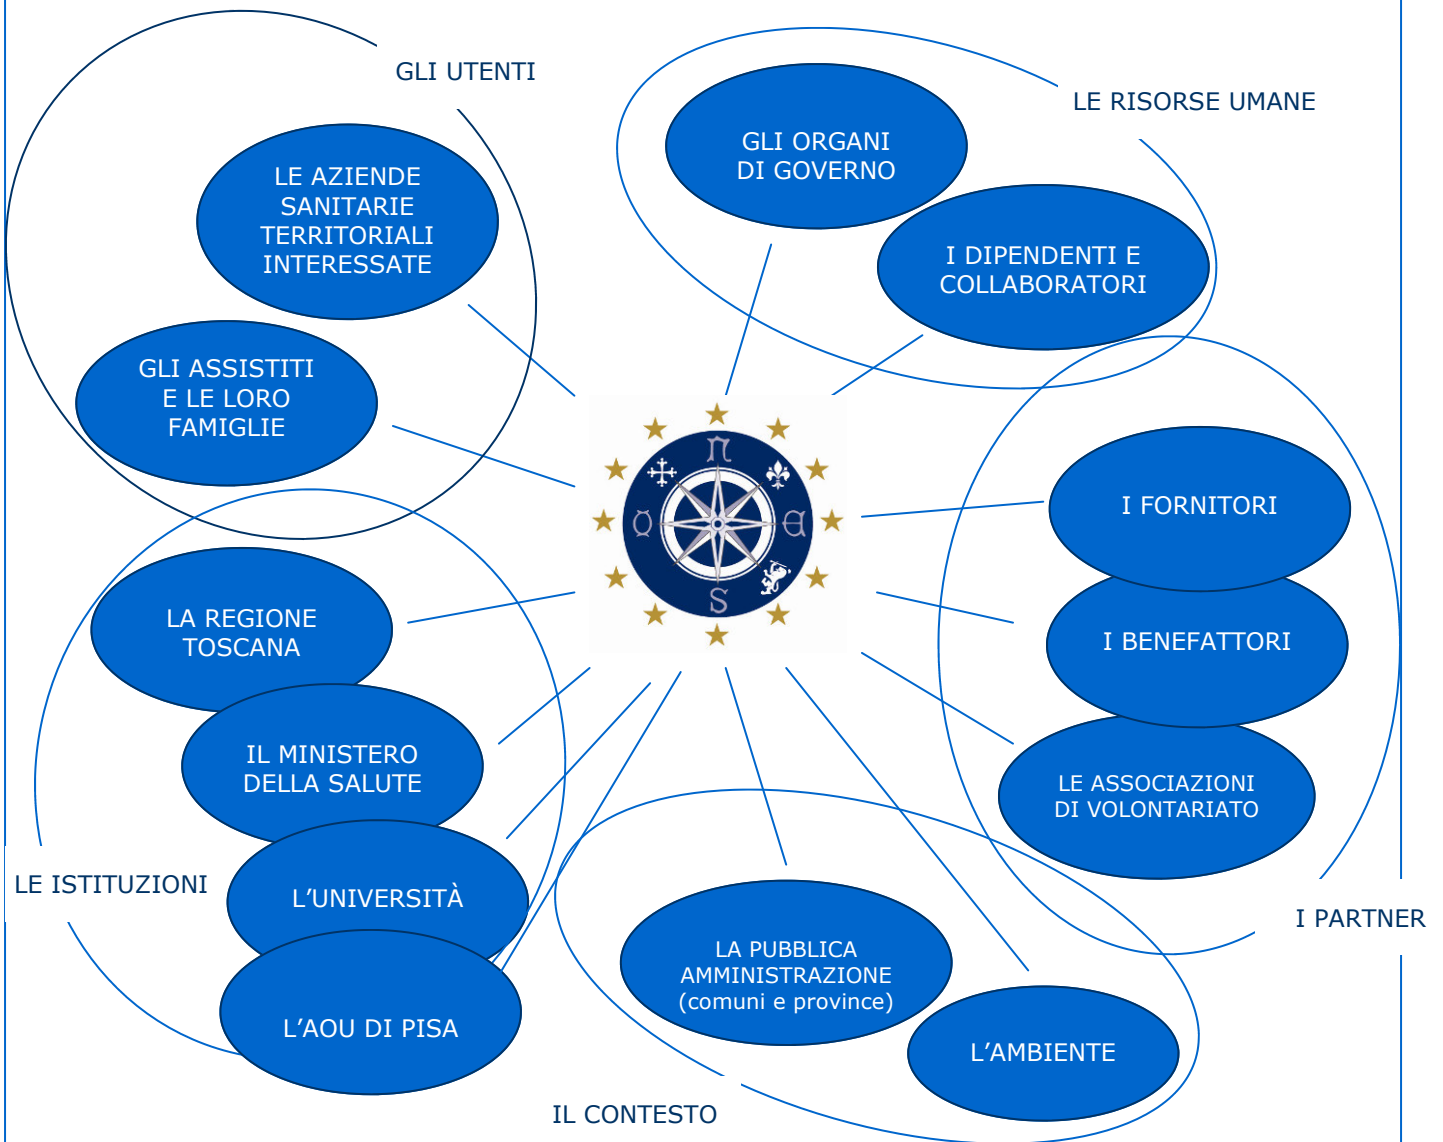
GLI UTENTI

LE AZIENDE SANITARIE TERRITORIALI INTERESSATE

GLI ASSISTITI E LE LORO FAMIGLIE

LE RISORSE UMANE

GLI ORGANI DI GOVERNO

I DIPENDENTI E COLLABORATORI

I FORNITORI

I BENEFATTORI

LE ASSOCIAZIONI DI VOLONTARIATO

I PARTNER

LA REGIONE TOSCANA

IL MINISTERO DELLA SALUTE

L'UNIVERSITÀ

L'AOU DI PISA

LE ISTITUZIONI

LA PUBBLICA AMMINISTRAZIONE (comuni e province)

L'AMBIENTE

IL CONTESTO